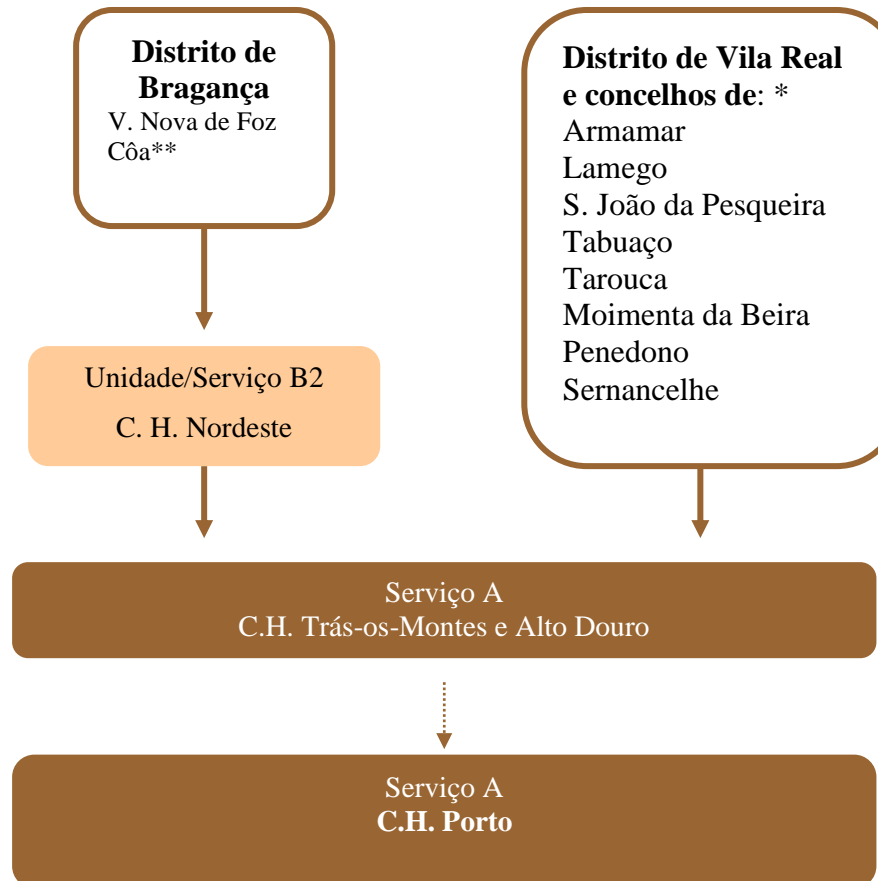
Distrito de Bragança
V. Nova de Foz Côa**

Distrito de Vila Real e concelhos de: *
Armamar
Lamego
S. João da Pesqueira
Tabuaço
Tarouca
Moimenta da Beira
Penedono
Sernancelhe

Unidade/Serviço B2
C. H. Nordeste

Serviço A
C.H. Trás-os-Montes e Alto Douro

Serviço A
C.H. Porto